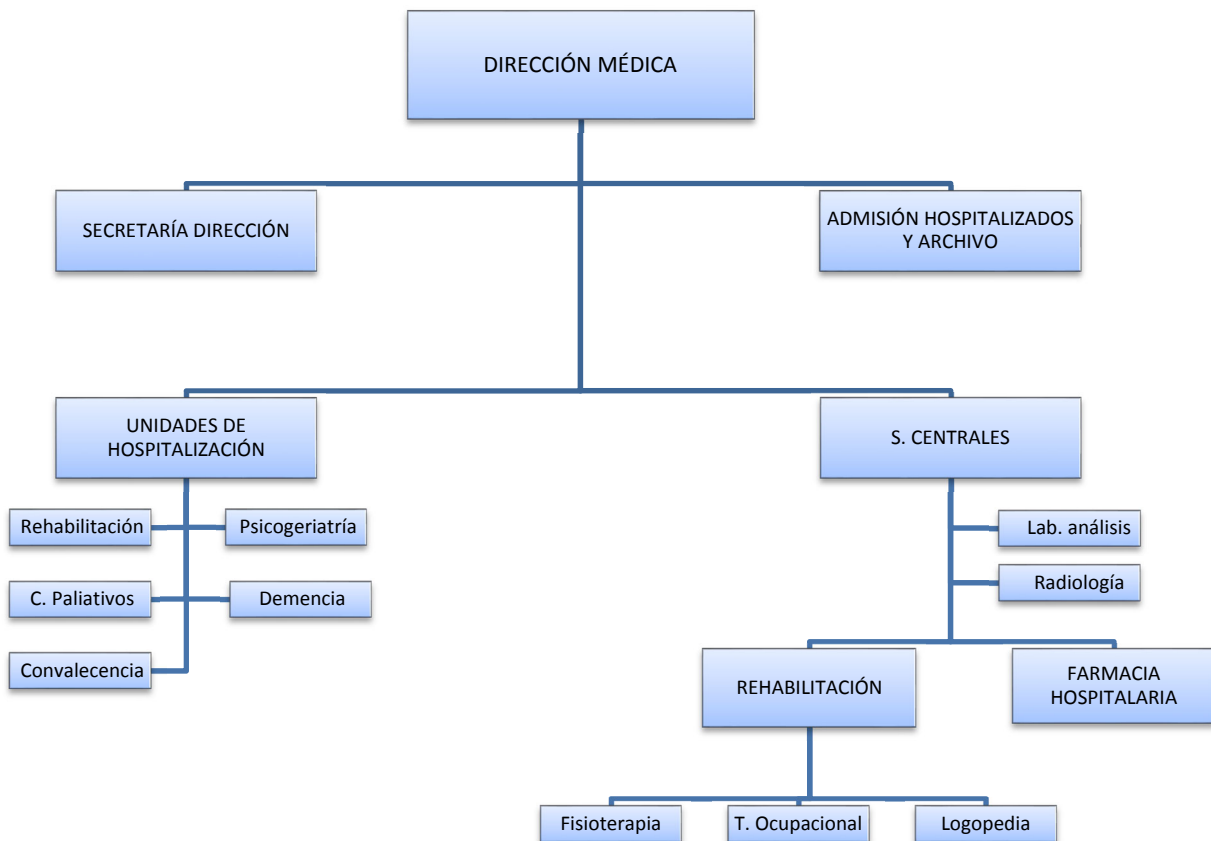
DIRECCIÓN MÉDICA

SECRETARÍA DIRECCIÓN

ADMISIÓN HOSPITALIZADOS Y ARCHIVO

UNIDADES DE HOSPITALIZACIÓN

S. CENTRALES

Rehabilitación

Psicogeriatría

C. Paliativos

Demencia

Convalecencia

Lab. análisis

Radiología

REHABILITACIÓN

FARMACIA HOSPITALARIA

Fisioterapia

T. Ocupacional

Logopedia